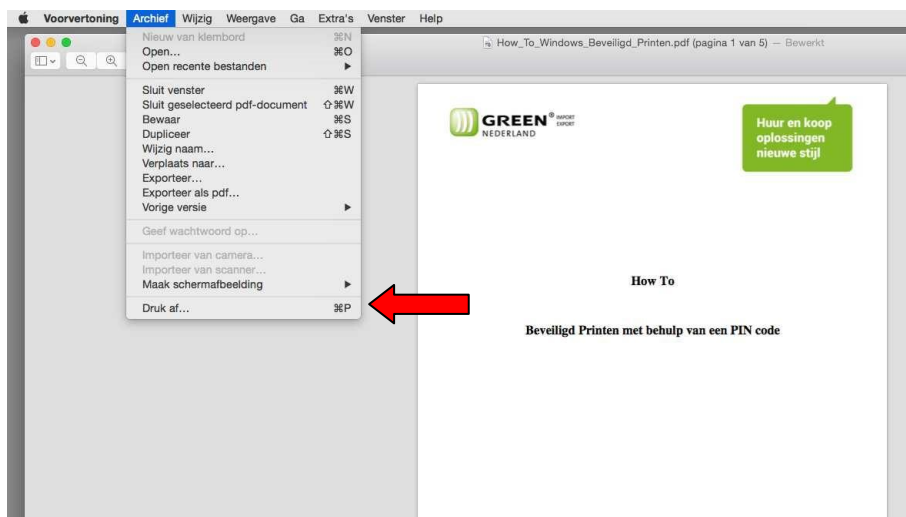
Voorvertoning Archief Wijzig Weergave Ga Extra's Venster Help

Nieuw van klembord ⌘N
Open... ⌘O
Open recente bestanden ▶
Sluit venster ⌘W
Sluit geselecteerd pdf-document ⇧⌘W
Bewaar ⌘S
Dupliceer ⇧⌘S
Wijzig naam...
Verplaats naar...
Exporteer...
Exporteer als pdf...
Vorige versie ▶
Geef wachtwoord op...
Importeer van camera...
Importeer van scanner...
Maak schermafbeelding ▶
Druk af... ⌘P

How_To_Windows_Beveiligd_Printen.pdf (pagina 1 van 5) — Bewerkt

GREEN® IMPORT EXPORT
NEDERLAND

Huur en koop oplossingen nieuwe stijl

How To

Beveiligd Printen met behulp van een PIN code